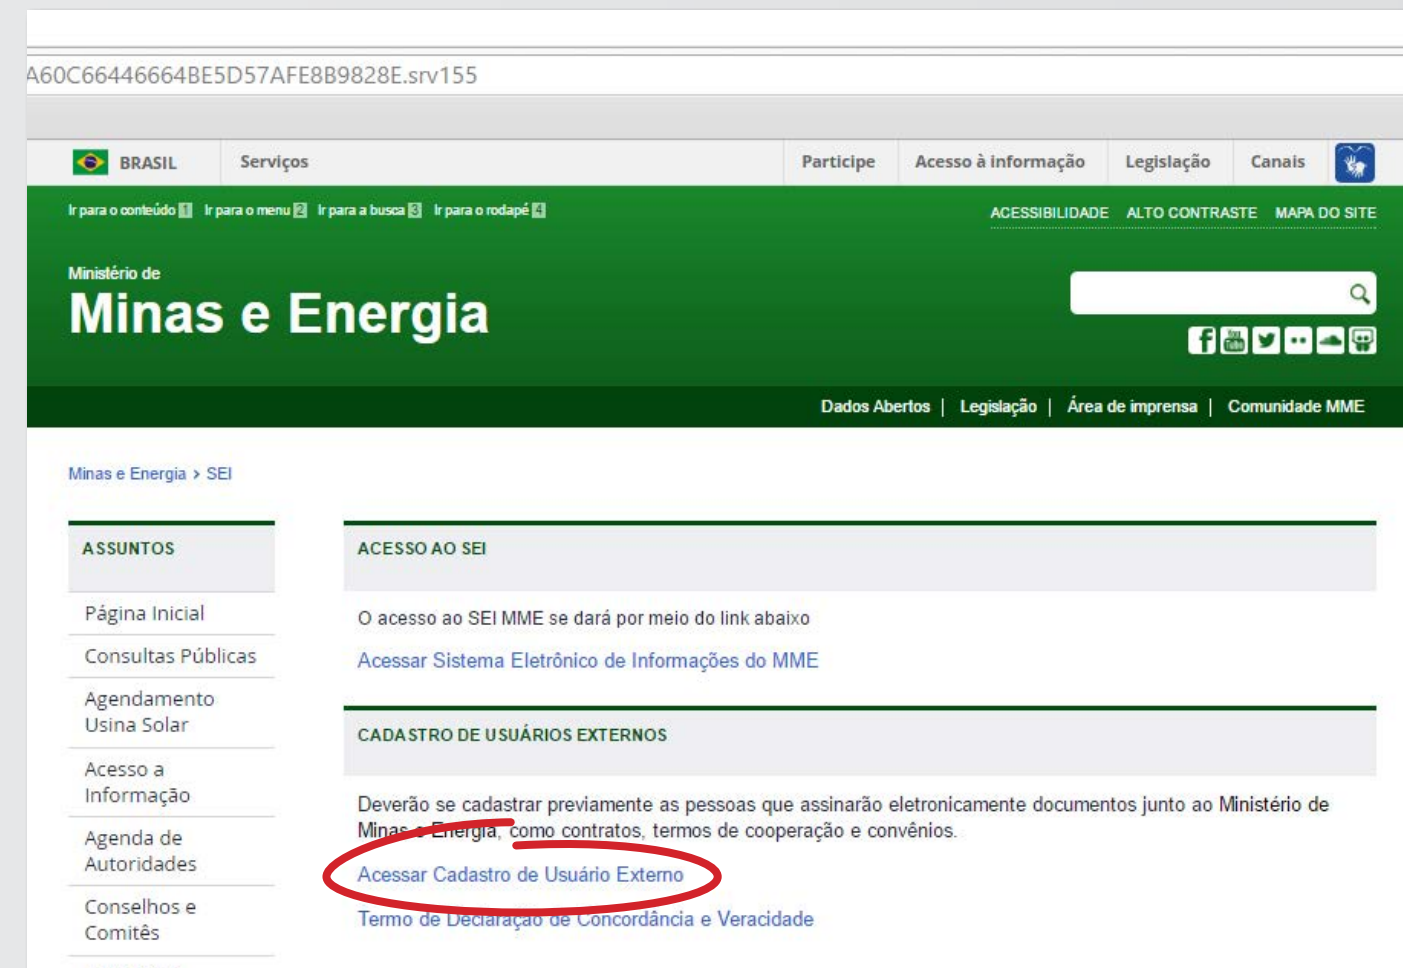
A60C66446664BE5D57AFE8B9828E.srv155

BRASIL Serviços Participe Acesso à informação Legislação Canais

Ir para o conteúdo 1 Ir para o menu 2 Ir para a busca 3 Ir para o rodapé 4

ACESSIBILIDADE ALTO CONTRASTE MAPA DO SITE

Ministério de
Minas e Energia

Dados Abertos | Legislação | Área de imprensa | Comunidade MME

Minas e Energia > SEI

ASSUNTOS

Página Inicial
Consultas Públicas
Agendamento Usina Solar
Acesso a Informação
Agenda de Autoridades
Conselhos e Comitês

ACESSO AO SEI

O acesso ao SEI MME se dará por meio do link abaixo

Acessar Sistema Eletrônico de Informações do MME

CADASTRO DE USUÁRIOS EXTERNOS

Deverão se cadastrar previamente as pessoas que assinarão eletronicamente documentos junto ao Ministério de Minas e Energia, como contratos, termos de cooperação e convênios.

Acessar Cadastro de Usuário Externo

Termo de Declaração de Concordância e Veracidade